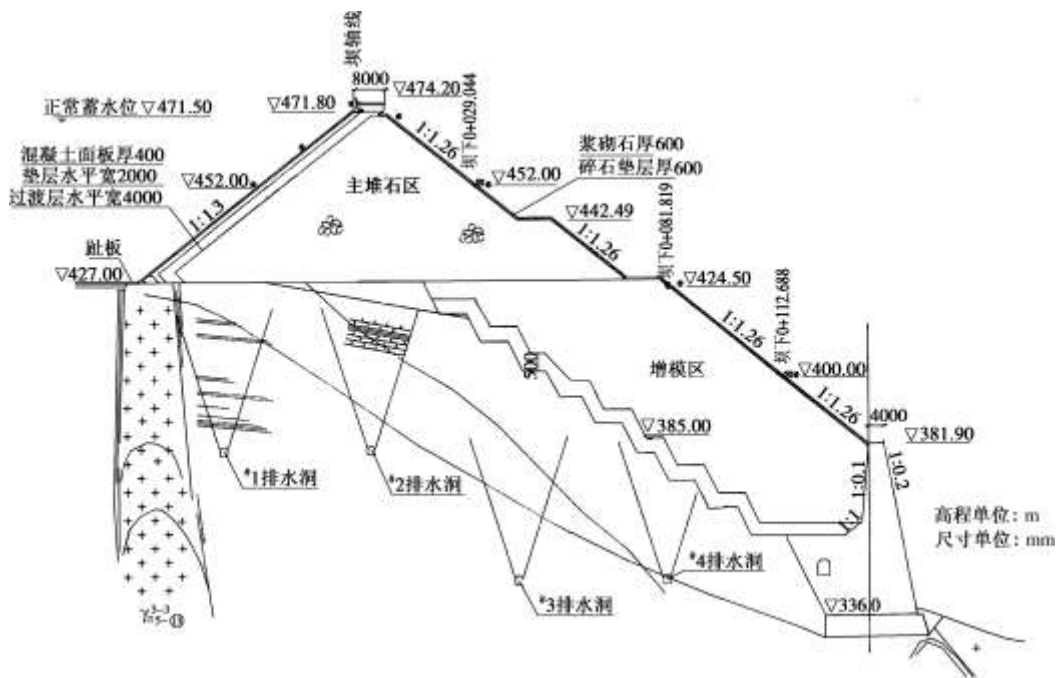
坝轴线

8000

▽474.20

▽471.80

正常蓄水位 ▽471.50

坝下0+029.044

1:1.26

浆砌石厚600

碎石垫层厚600

混凝土面板厚400

垫层水平宽2000

过渡层水平宽4000

▽452.00

▽452.00

主堆石区

▽442.49

1:1.3

坝下0+081.819

1:1.26

趾板

▽427.00

▽424.50

坝下0+112.688

1:1.26

900

增模区

▽400.00

1:1.26

4000

▽385.00

▽381.90

*1排水洞

*2排水洞

1:0.1

1:0.2

1:1

高程单位：m

尺寸单位：mm

*4排水洞

*3排水洞

▽336.0

$\gamma_{5-3}^{5-3}$ ①